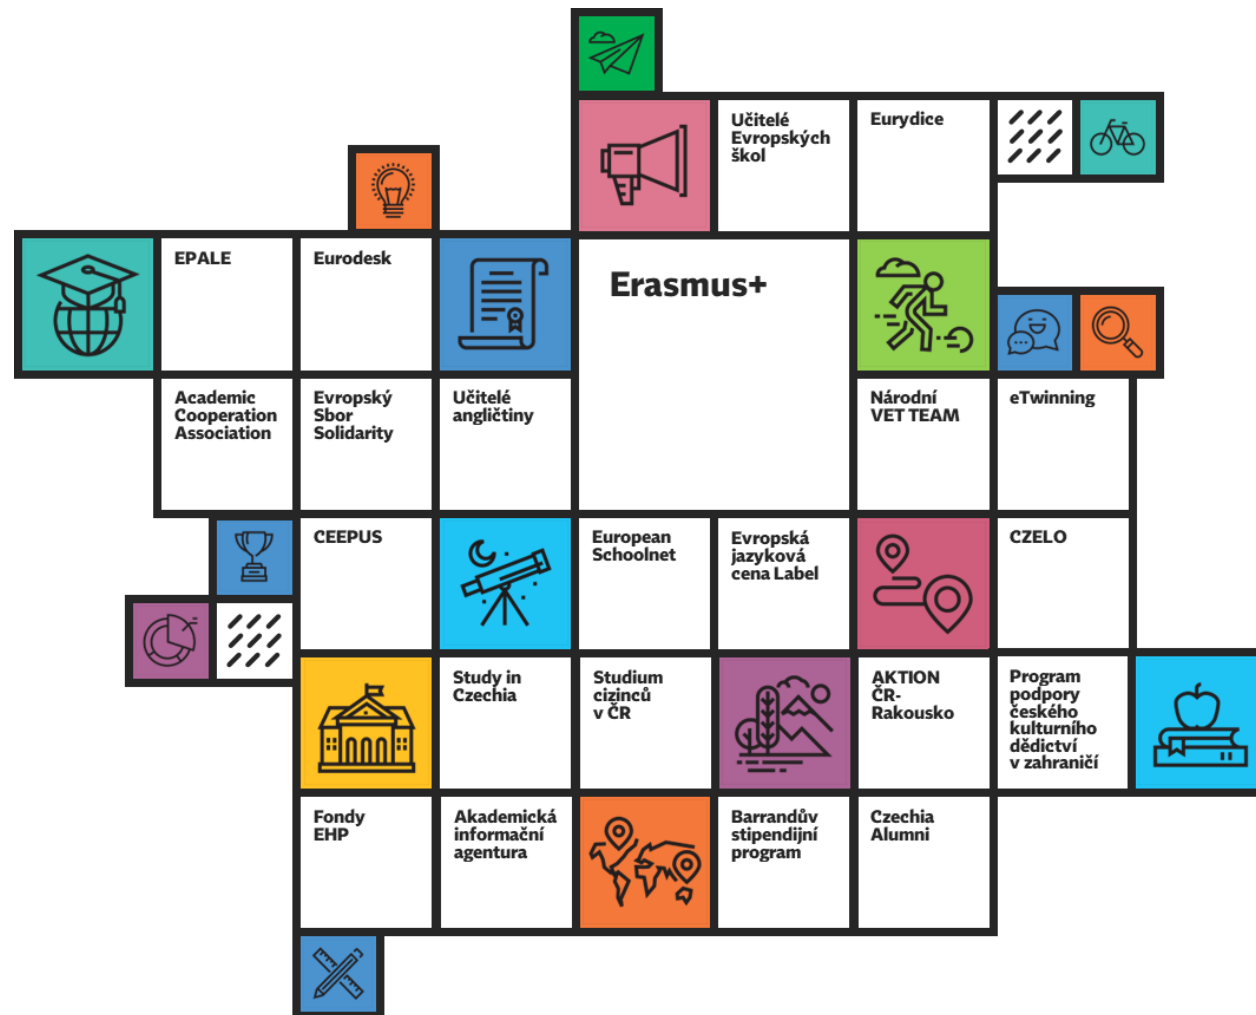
Učitelé Evropských škol

Eurydice

EPALE

Eurodesk

Erasmus+

Academic Cooperation Association

Evropský Sbor Solidarity

Učitelé angličtiny

Národní VET TEAM

eTwinning

CEEPUS

European Schoolnet

Evropská jazyková cena Label

CZELO

Study in Czechia

Studium cizinců v ČR

AKTION ČR-Rakousko

Program podpory českého kulturního dědictví v zahraničí

Fondy EHP

Akademická informační agentura

Barrandův stipendijní program

Czechia Alumni